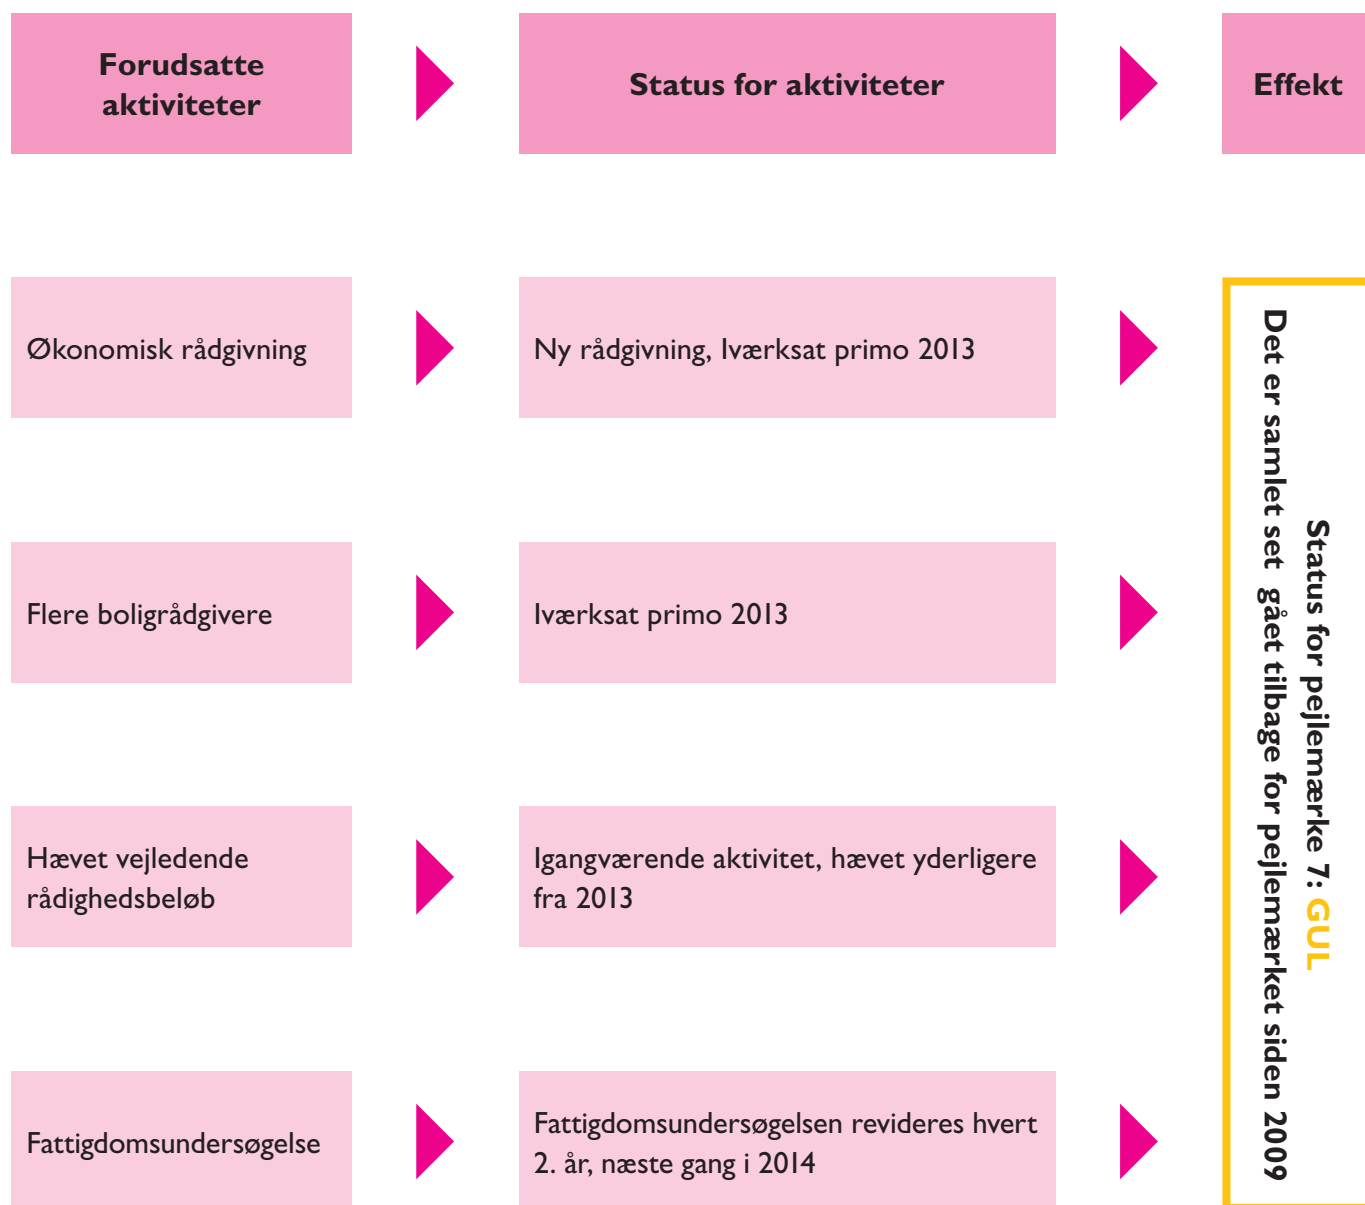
Forudsatte aktiviteter

Status for aktiviteter

Effekt

Økonomisk rådgivning

Ny rådgivning, Iværksat primo 2013

Flere boligrådgivere

Iværksat primo 2013

Hævet vejledende rådighedsbeløb

Igangværende aktivitet, hævet yderligere fra 2013

Fattigdomsundersøgelse

Fattigdomsundersøgelsen revideres hvert 2. år, næste gang i 2014

Status for pejlemærke 7: GUL

Det er samlet set gået tilbage for pejlemærket siden 2009